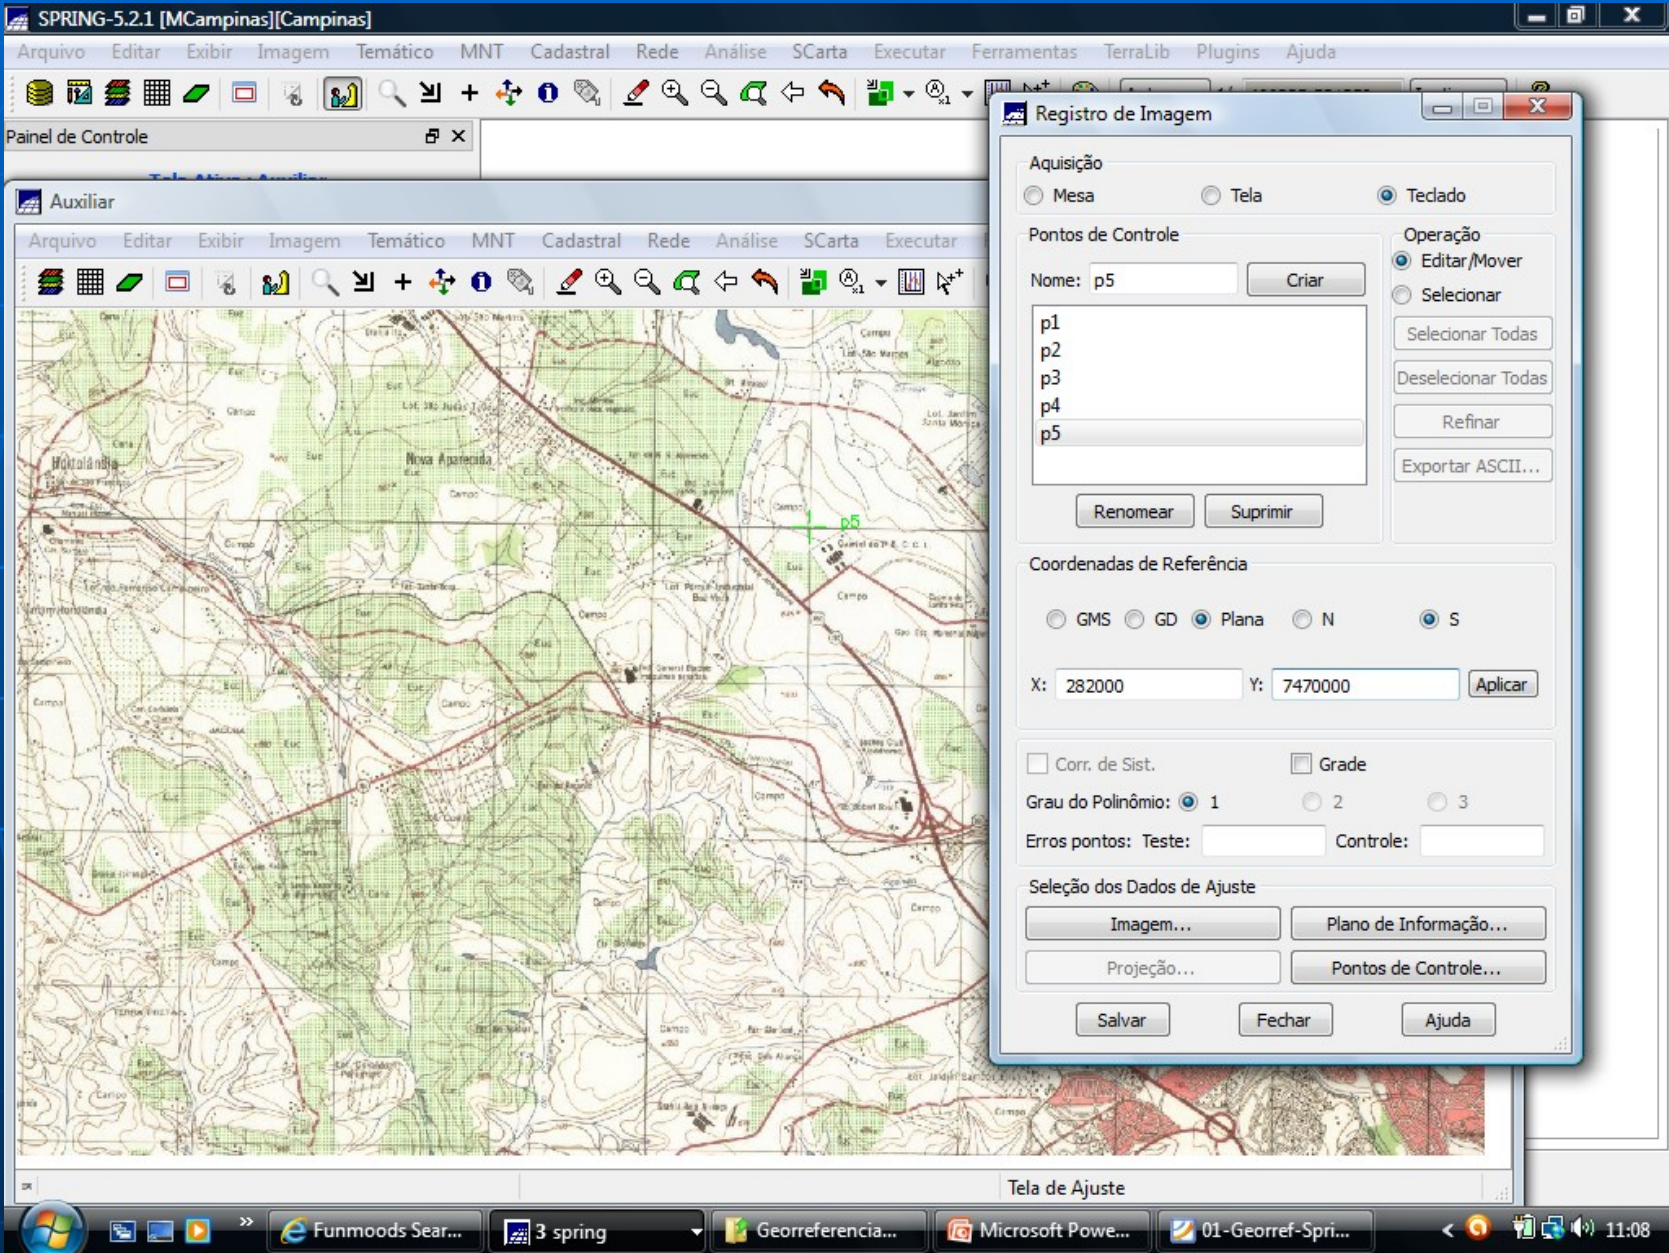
SPRING-5.2.1 [MCampinas][Campinas]

Arquivo Editar Exibir Imagem Temático MNT Cadastral Rede Análise SCarta Executar Ferramentas TerraLib Plugins Ajuda

Painel de Controle

Auxiliar

Arquivo Editar Exibir Imagem Temático MNT Cadastral Rede Análise SCarta Executar

Hortolândia
Nova Aparecida
p5

Registro de Imagem

Aquisição
Mesa Tela Teclado

Pontos de Controle
Nome: p5 Criar
p1
p2
p3
p4
p5
Renomear Suprimir

Operação
Editar/Mover
Selecionar
Selecionar Todas
Deselecionar Todas
Refinar
Exportar ASCII...

Coordenadas de Referência
GMS GD Plana N S
X: 282000 Y: 7470000 Aplicar

Corr. de Sist. Grade
Grau do Polinômio: 1 2 3
Erros pontos: Teste: Controle:

Seleção dos Dados de Ajuste
Imagem... Plano de Informação...
Projeção... Pontos de Controle...

Salvar Fechar Ajuda

Tela de Ajuste

Funmoods Sear... 3 spring Georreferencia... Microsoft Powe... 01-Georref-Spri... 11:08